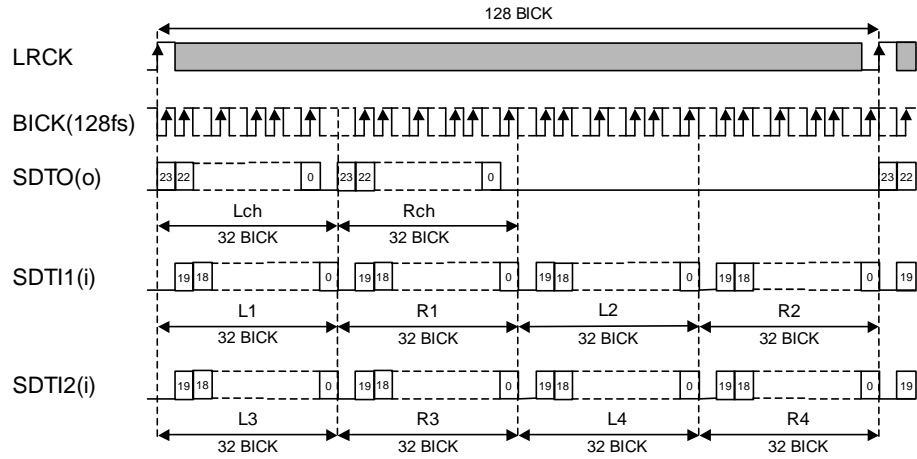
128 BICK

LRCK

BICK(128fs)

SDTO(o)

23 22 0 23 22 0 23 22

Lch
32 BICK

Rch
32 BICK

SDTI1(i)

19 18 0 19 18 0 19 18 0 19 18 0 19

L1
32 BICK

R1
32 BICK

L2
32 BICK

R2
32 BICK

SDTI2(i)

19 18 0 19 18 0 19 18 0 19 18 0 19

L3
32 BICK

R3
32 BICK

L4
32 BICK

R4
32 BICK